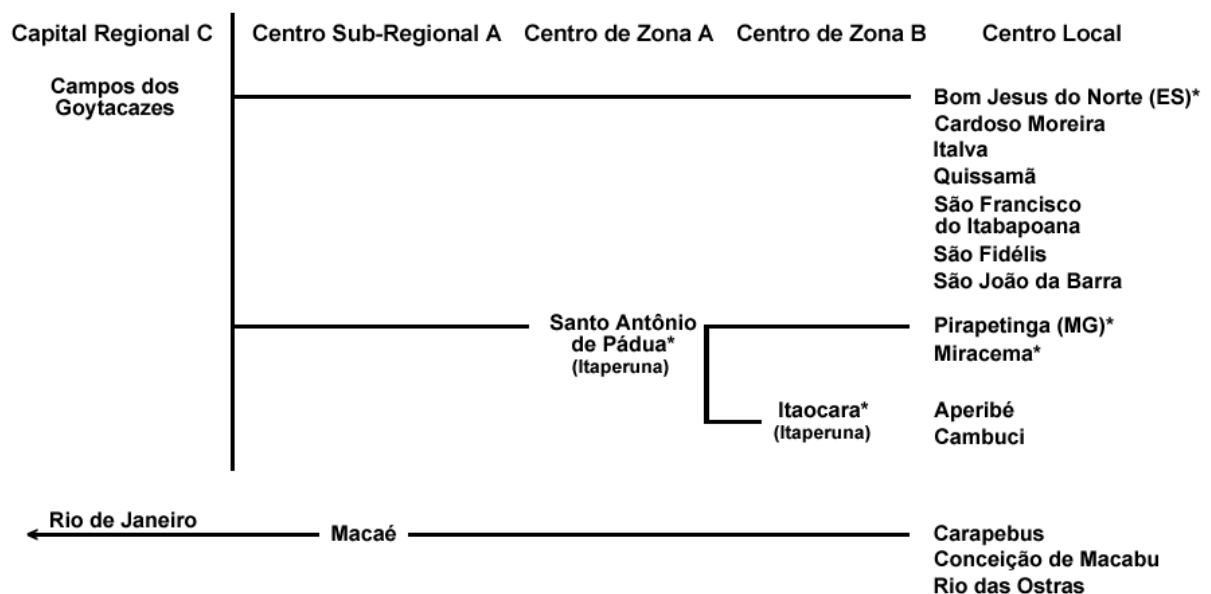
Capital Regional C | Centro Sub-Regional A | Centro de Zona A | Centro de Zona B | Centro Local

Campos dos Goytacazes

Bom Jesus do Norte (ES)*
Cardoso Moreira
Italva
Quissamã
São Francisco do Itabapoana
São Fidélis
São João da Barra

Santo Antônio de Pádua*
(Itaperuna)

Pirapetinga (MG)*
Miracema*

Itaocara*
(Itaperuna)

Aperibé
Cambuci

Rio de Janeiro

Macaé

Carapebus
Conceição de Macabu
Rio das Ostras